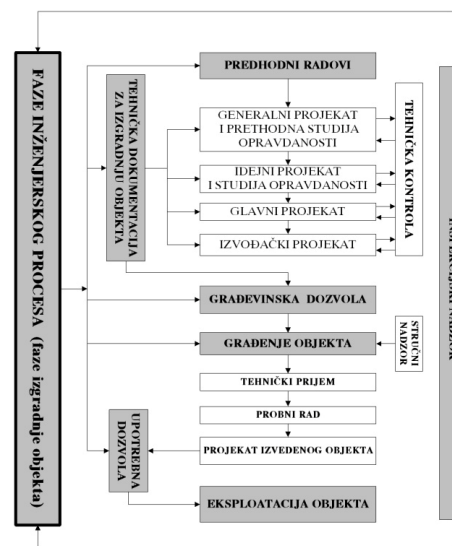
FAZE INŽENJERSKOG PROCESA (faze izgradnje objekta)

TEHNIČKA DOKUMENTACIJA ZA IZGRADNJU OBJEKTA

PREDHODNI RADOVI

GENERALNI PROJEKAT I PRETHODNA STUDIJA OPRAVDANOSTI

IDEJNI PROJEKAT I STUDIJA OPRAVDANOSTI

GLAVNI PROJEKAT

IZVOĐAČKI PROJEKAT

TEHNIČKA KONTROLA

GRAĐEVINSKA DOZVOLA

GRAĐENJE OBJEKTA

STRUČNI NADZOR

TEHNIČKI PRIJEM

PROBNI RAD

PROJEKAT IZVEDENOG OBJEKTA

UPOTREBNA DOZVOLA

EKSPLOATACIJA OBJEKTA

INSPEKCIJSKI NADZOR